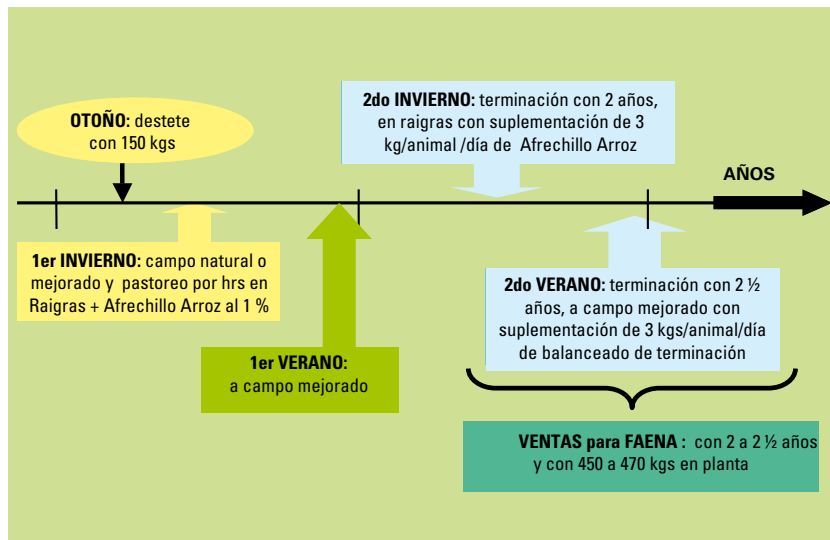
OTOÑO: destete con 150 kgs

2do INVIERNO: terminación con 2 años, en raigras con suplementación de 3 kg/animal /día de Afrechillo Arroz

AÑOS

1er INVIERNO: campo natural o mejorado y pastoreo por hrs en Raigras + Afrechillo Arroz al 1 %

2do VERANO: terminación con 2 ½ años, a campo mejorado con suplementación de 3 kgs/animal/día de balanceado de terminación

1er VERANO: a campo mejorado

VENTAS para FAENA : con 2 a 2 ½ años y con 450 a 470 kgs en planta